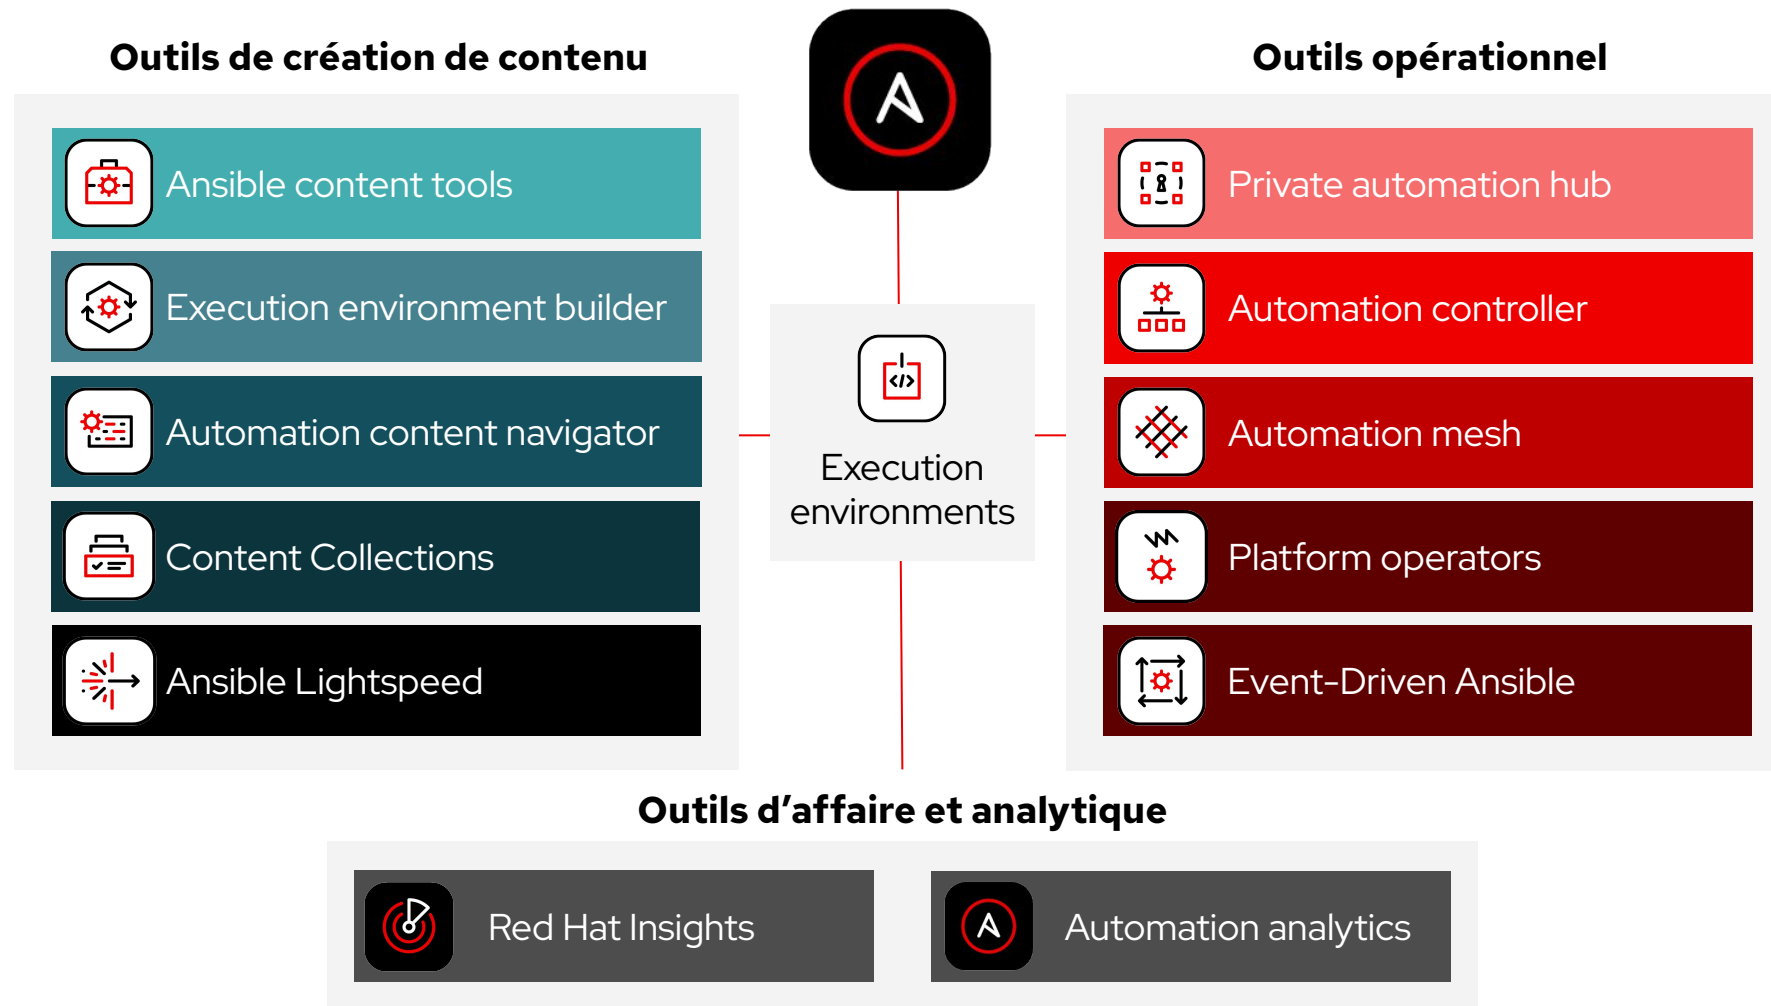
Outils de création de contenu

Ansible content tools

Execution environment builder

Automation content navigator

Content Collections

Ansible Lightspeed

Execution environments

Outils opérationnel

Private automation hub

Automation controller

Automation mesh

Platform operators

Event-Driven Ansible

Outils d'affaire et analytique

Red Hat Insights

Automation analytics